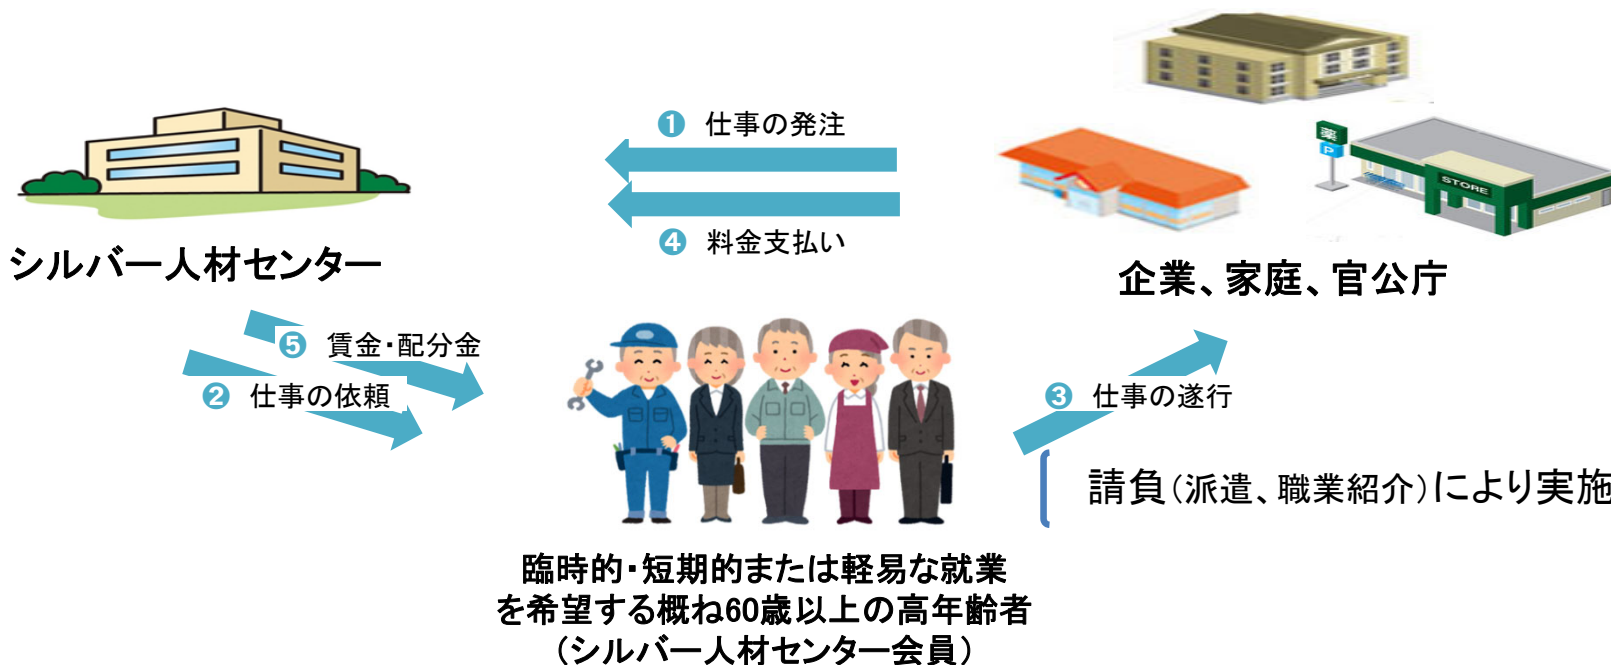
❶ 仕事の発注

❹ 料金支払い

シルバー人材センター

企業、家庭、官公庁

薬

P

STORE

❺ 賃金・配分金

❷ 仕事の依頼

❸ 仕事の遂行

請負(派遣、職業紹介)により実施

臨時的・短期的または軽易な就業を希望する概ね60歳以上の高年齢者
(シルバー人材センター会員)